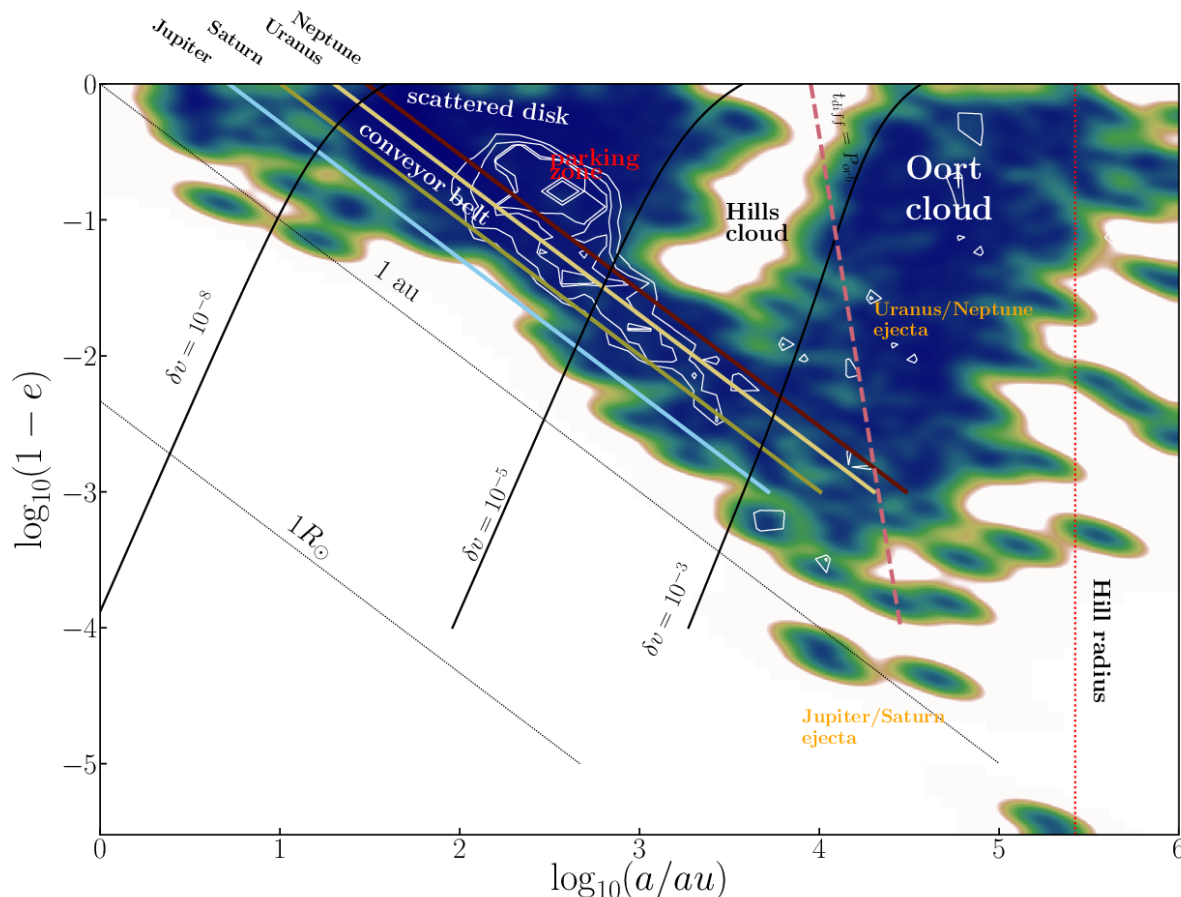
Jupiter
Saturn
Uranus
Neptune

scattered disk
parking zone
conveyor belt
Hills cloud
$t_{diff} = P_{orb}$
Oort cloud
1 au
Uranus/Neptune ejecta
$\delta v = 10^{-8}$
$\delta v = 10^{-5}$
$\delta v = 10^{-3}$
$1R_{\odot}$
Hill radius
Jupiter/Saturn ejecta

$\log_{10}(1-e)$
0
−1
−2
−3
−4
−5

$\log_{10}(a/au)$
0
1
2
3
4
5
6